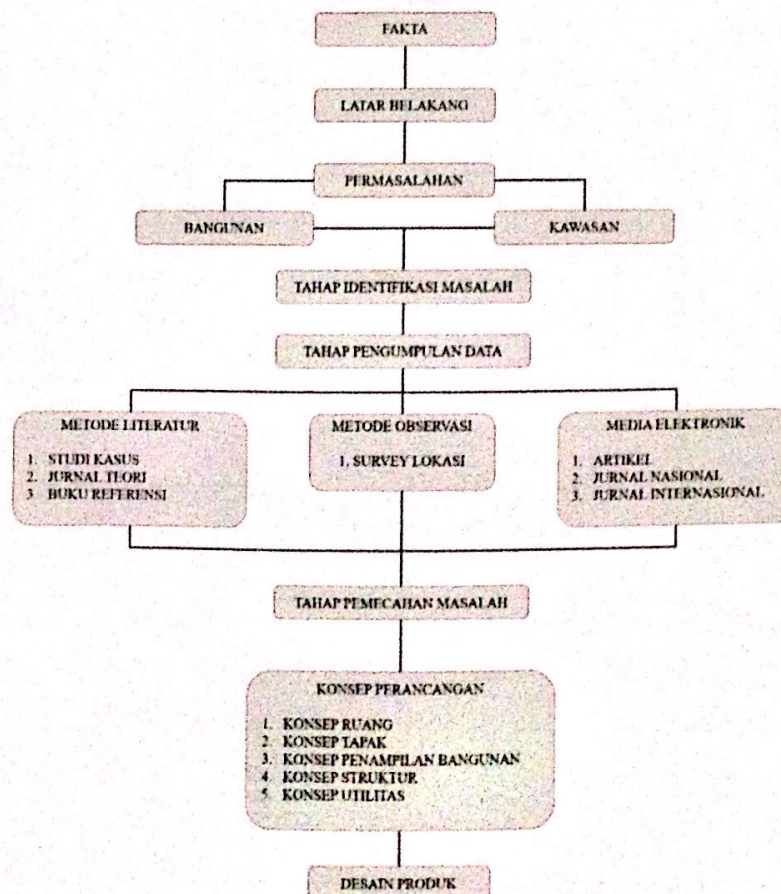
FAKTA

LATAR BELAKANG

PERMASALAHAN

BANGUNAN

KAWASAN

TAHAP IDENTIFIKASI MASALAH

TAHAP PENGUMPULAN DATA

METODE LITERATUR

1. STUDI KASUS
2. JURNAL TEORI
3 BUKU REFERENSI

METODE OBSERVASI

1. SURVEY LOKASI

MEDIA ELEKTRONIK

1. ARTIKEL
2. JURNAL NASIONAL
3. JURNAL INTERNASIONAL

TAHAP PEMECAHAN MASALAH

KONSEP PERANCANGAN

1. KONSEP RUANG
2. KONSEP TAPAK
3. KONSEP PENAMPILAN BANGUNAN
4. KONSEP STRUKTUR
5. KONSEP UTILITAS

DESAIN PRODUK